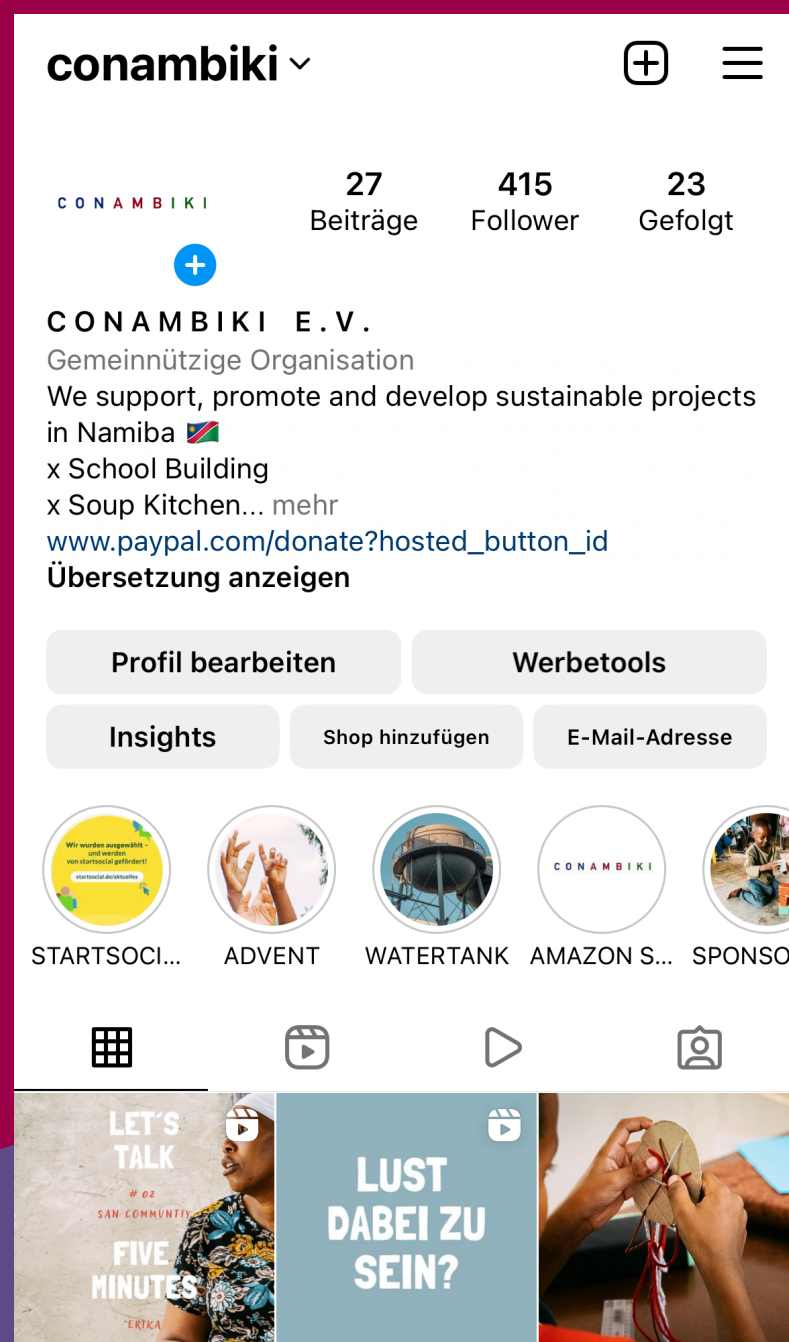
conambiki

CONAMBIKI

27 Beiträge
415 Follower
23 Gefolgt

CONAMBIKI E.V.
Gemeinnützige Organisation
We support, promote and develop sustainable projects in Namiba 🇳🇦
x School Building
x Soup Kitchen... mehr
www.paypal.com/donate?hosted_button_id
Übersetzung anzeigen

Profil bearbeiten
Werbetools
Insights
Shop hinzufügen
E-Mail-Adresse

Wir wurden ausgewählt – und werden von startsocial gefördert!
startsocial.de/aktuelles
STARTSOCI...
ADVENT
WATERTANK
CONAMBIKI
AMAZON S...
SPONSO

LET'S TALK
# 02
SAN COMMUNITY
FIVE MINUTES
ERIKA

LUST DABEI ZU SEIN?